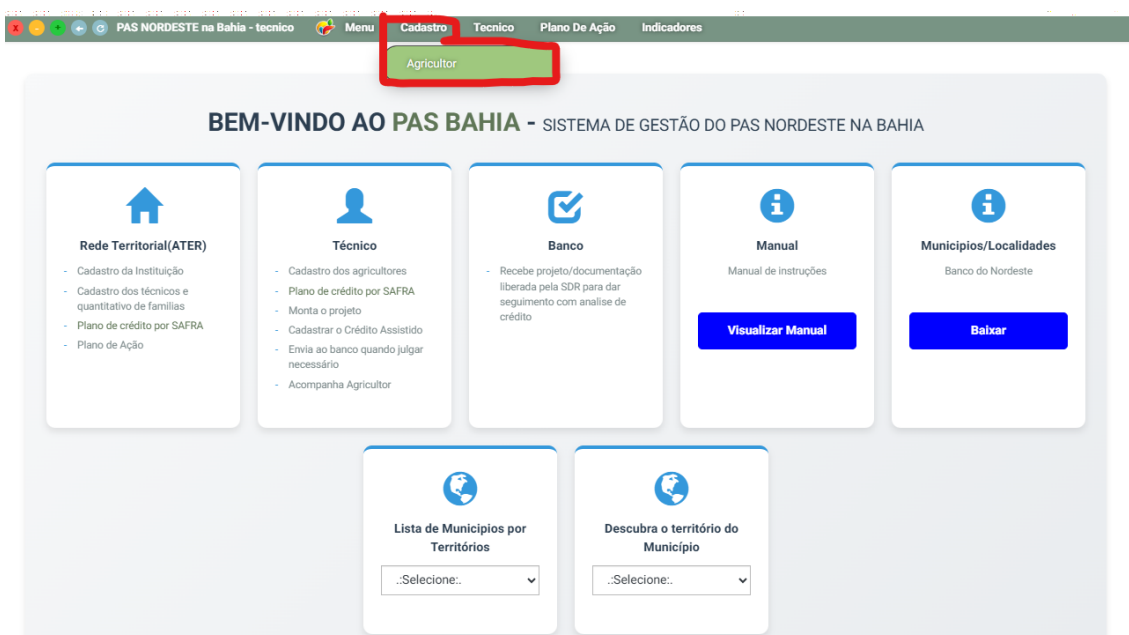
PAS NORDESTE na Bahia - tecnico Menu Cadastro Tecnico Plano De Ação Indicadores

Agricultor

BEM-VINDO AO PAS BAHIA - SISTEMA DE GESTÃO DO PAS NORDESTE NA BAHIA

Rede Territorial(ATER)
- Cadastro da Instituição
- Cadastro dos técnicos e quantitativo de familias
- Plano de crédito por SAFRA
- Plano de Ação

Técnico
- Cadastro dos agricultores
- Plano de crédito por SAFRA
- Monta o projeto
- Cadastrar o Crédito Assistido
- Envia ao banco quando julgar necessário
- Acompanha Agricultor

Banco
- Recebe projeto/documentação liberada pela SDR para dar seguimento com analise de crédito

Manual
Manual de instruções
Visualizar Manual

Municipios/Localidades
Banco do Nordeste
Baixar

Lista de Municipios por Territórios
.:Selecione:.

Descubra o território do Município
.:Selecione:.